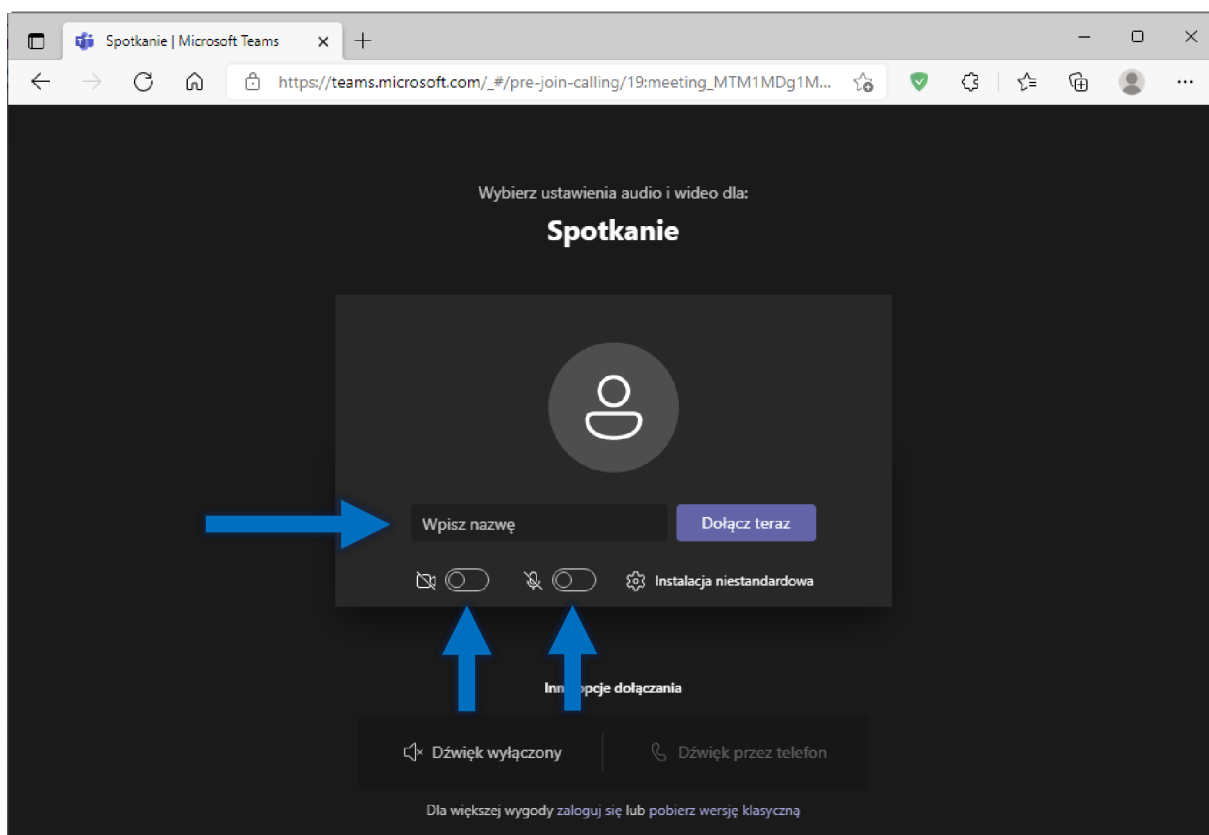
Spotkanie | Microsoft Teams

https://teams.microsoft.com/_#/pre-join-calling/19:meeting_MTM1MDg1M...

Wybierz ustawienia audio i wideo dla:

Spotkanie

Wpisz nazwę

Dołącz teraz

Instalacja niestandardowa

Inn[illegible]opcje dołączania

Dźwięk wyłączony

Dźwięk przez telefon

Dla większej wygody zaloguj się lub pobierz wersję klasyczną